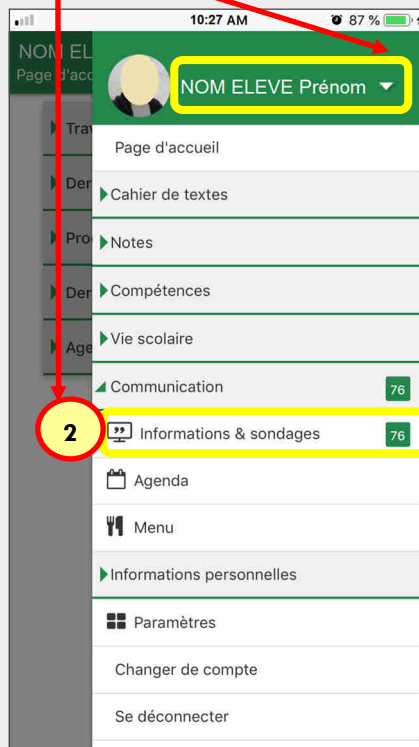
10:27 AM
87 %

NOM EL
Page d'acc

Trav
Der
Pro
Der
Age

NOM ELEVE Prénom

Page d'accueil
Cahier de textes
Notes
Compétences
Vie scolaire
Communication 76
2
Informations & sondages 76
Agenda
Menu
Informations personnelles
Paramètres
Changer de compte
Se déconnecter